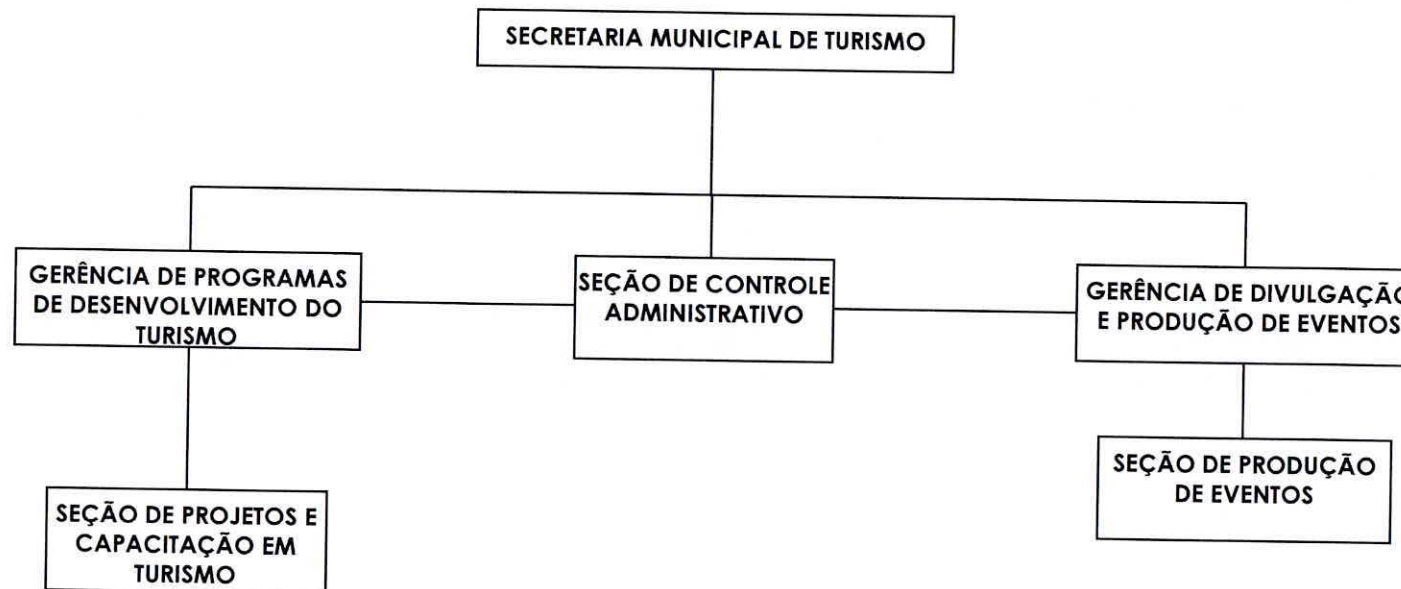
SECRETARIA MUNICIPAL DE TURISMO

GERÊNCIA DE PROGRAMAS DE DESENVOLVIMENTO DO TURISMO

SEÇÃO DE CONTROLE ADMINISTRATIVO

GERÊNCIA DE DIVULGAÇÃ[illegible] E PRODUÇÃO DE EVENTOS

SEÇÃO DE PROJETOS E CAPACITAÇÃO EM TURISMO

SEÇÃO DE PRODUÇÃO DE EVENTOS